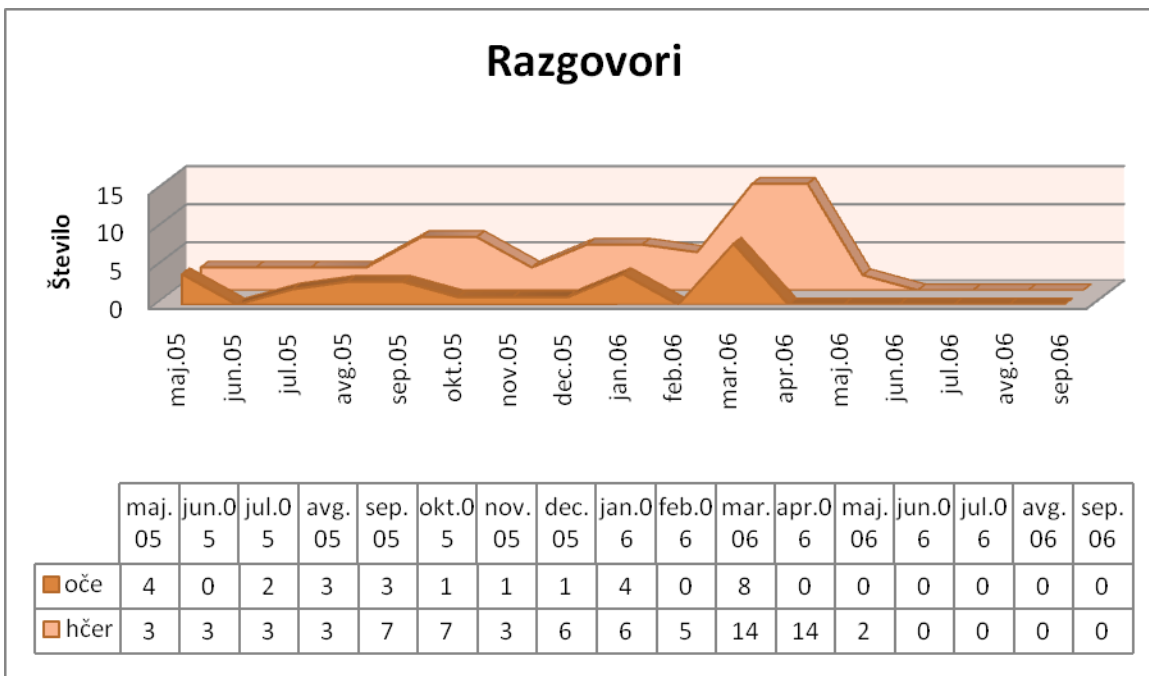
Razgovori

Število

15
10
5
0

maj.05 jun.05 jul.05 avg.05 sep.05 okt.05 nov.05 dec.05 jan.06 feb.06 mar.06 apr.06 maj.06 jun.06 jul.06 avg.06 sep.06

| | maj.05 | jun.05 | jul.05 | avg.05 | sep.05 | okt.05 | nov.05 | dec.05 | jan.06 | feb.06 | mar.06 | apr.06 | maj.06 | jun.06 | jul.06 | avg.06 | sep.06 |
|---|---|---|---|---|---|---|---|---|---|---|---|---|---|---|---|---|---|
| oče | 4 | 0 | 2 | 3 | 3 | 1 | 1 | 1 | 4 | 0 | 8 | 0 | 0 | 0 | 0 | 0 | 0 |
| hčer | 3 | 3 | 3 | 3 | 7 | 7 | 3 | 6 | 6 | 5 | 14 | 14 | 2 | 0 | 0 | 0 | 0 |